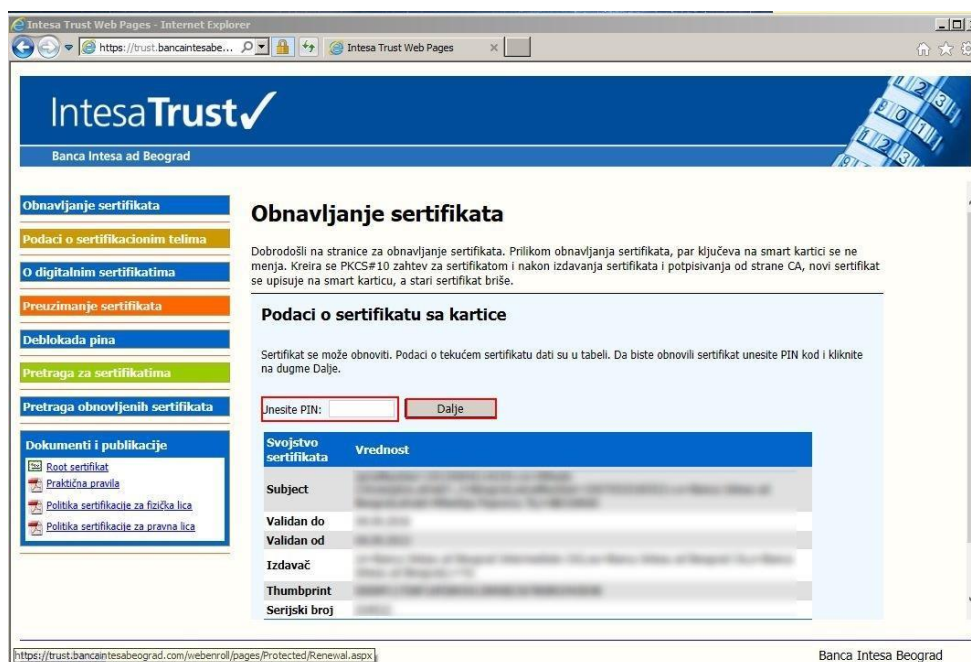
Intesa Trust Web Pages - Internet Explorer

https://trust.bancaintesabe...

Intesa Trust Web Pages

IntesaTrust✓

Banca Intesa ad Beograd

Obnavljanje sertifikata

Podaci o sertifikacionim telima

O digitalnim sertifikatima

Preuzimanje sertifikata

Deblokada pina

Pretraga za sertifikatima

Pretraga obnovljenih sertifikata

Dokumenti i publikacije

Root sertifikat

Praktična pravila

Politika sertifikacije za fizička lica

Politika sertifikacije za pravna lica

Obnavljanje sertifikata

Dobrodošli na stranice za obnavljanje sertifikata. Prilikom obnavljanja sertifikata, par ključeva na smart kartici se ne menja. Kreira se PKCS#10 zahtev za sertifikatom i nakon izdavanja sertifikata i potpisivanja od strane CA, novi sertifikat se upisuje na smart karticu, a stari sertifikat briše.

Podaci o sertifikatu sa kartice

Sertifikat se može obnoviti. Podaci o tekućem sertifikatu dati su u tabeli. Da biste obnovili sertifikat unesite PIN kod i kliknite na dugme Dalje.

Unesite PIN: Dalje

| Svojstvo sertifikata | Vrednost |
|---|---|
| Subject | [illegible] |
| Validan do | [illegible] |
| Validan od | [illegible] |
| Izdavač | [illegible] |
| Thumbprint | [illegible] |
| Serijski broj | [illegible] |

https://trust.bancaintesabeograd.com/webenroll/pages/Protected/Renewal.aspx

Banca Intesa Beograd